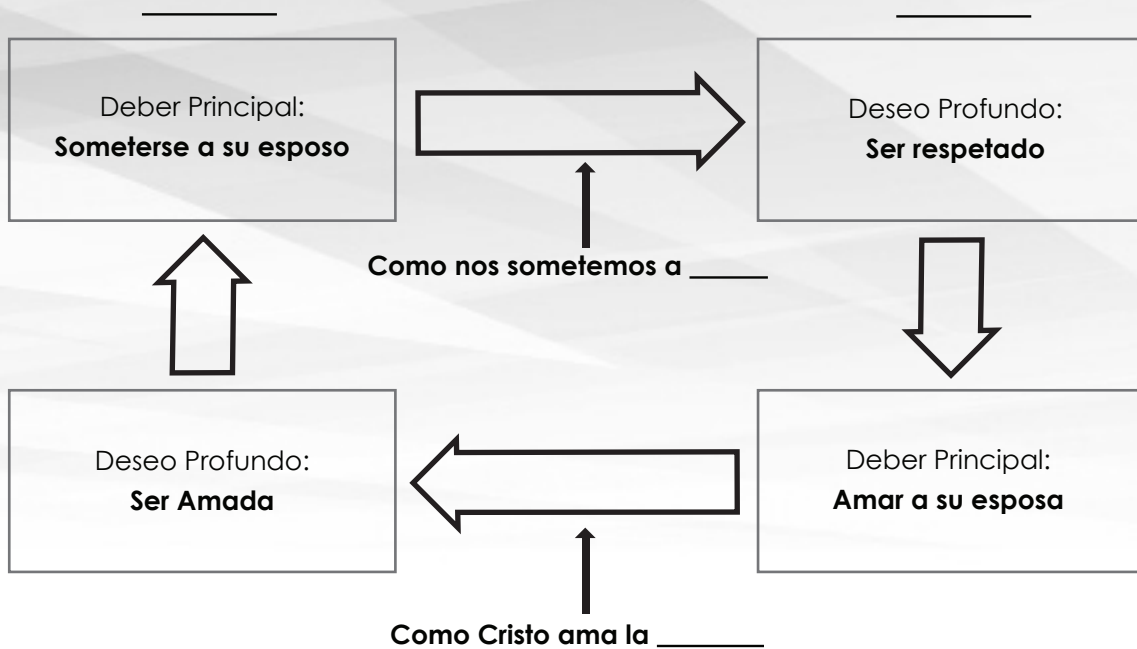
________ ________

Deber Principal:
**Someterse a su esposo**

Deseo Profundo:
**Ser respetado**

**Como nos sometemos a _____**

Deseo Profundo:
**Ser Amada**

Deber Principal:
**Amar a su esposa**

**Como Cristo ama la _______**